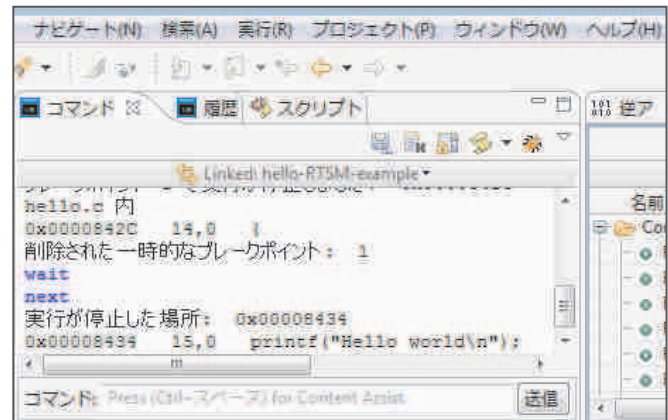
ナビゲート(N) 検索(A) 実行(R) プロジェクト(P) ウィンドウ(W) ヘルプ(H)

コマンド ☒ 履歴 スクリプト

逆ア

Linked: hello-RTSM-example

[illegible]
hello.c 内
0x0000842C 14,0 {
削除された一時的なブレークポイント: 1
wait
next
実行が停止した場所: 0x00008434
0x00008434 15,0 printf("Hello world\n");

名前
Co

コマンド: Press (Ctrl+スペース) for Content Assist
送信